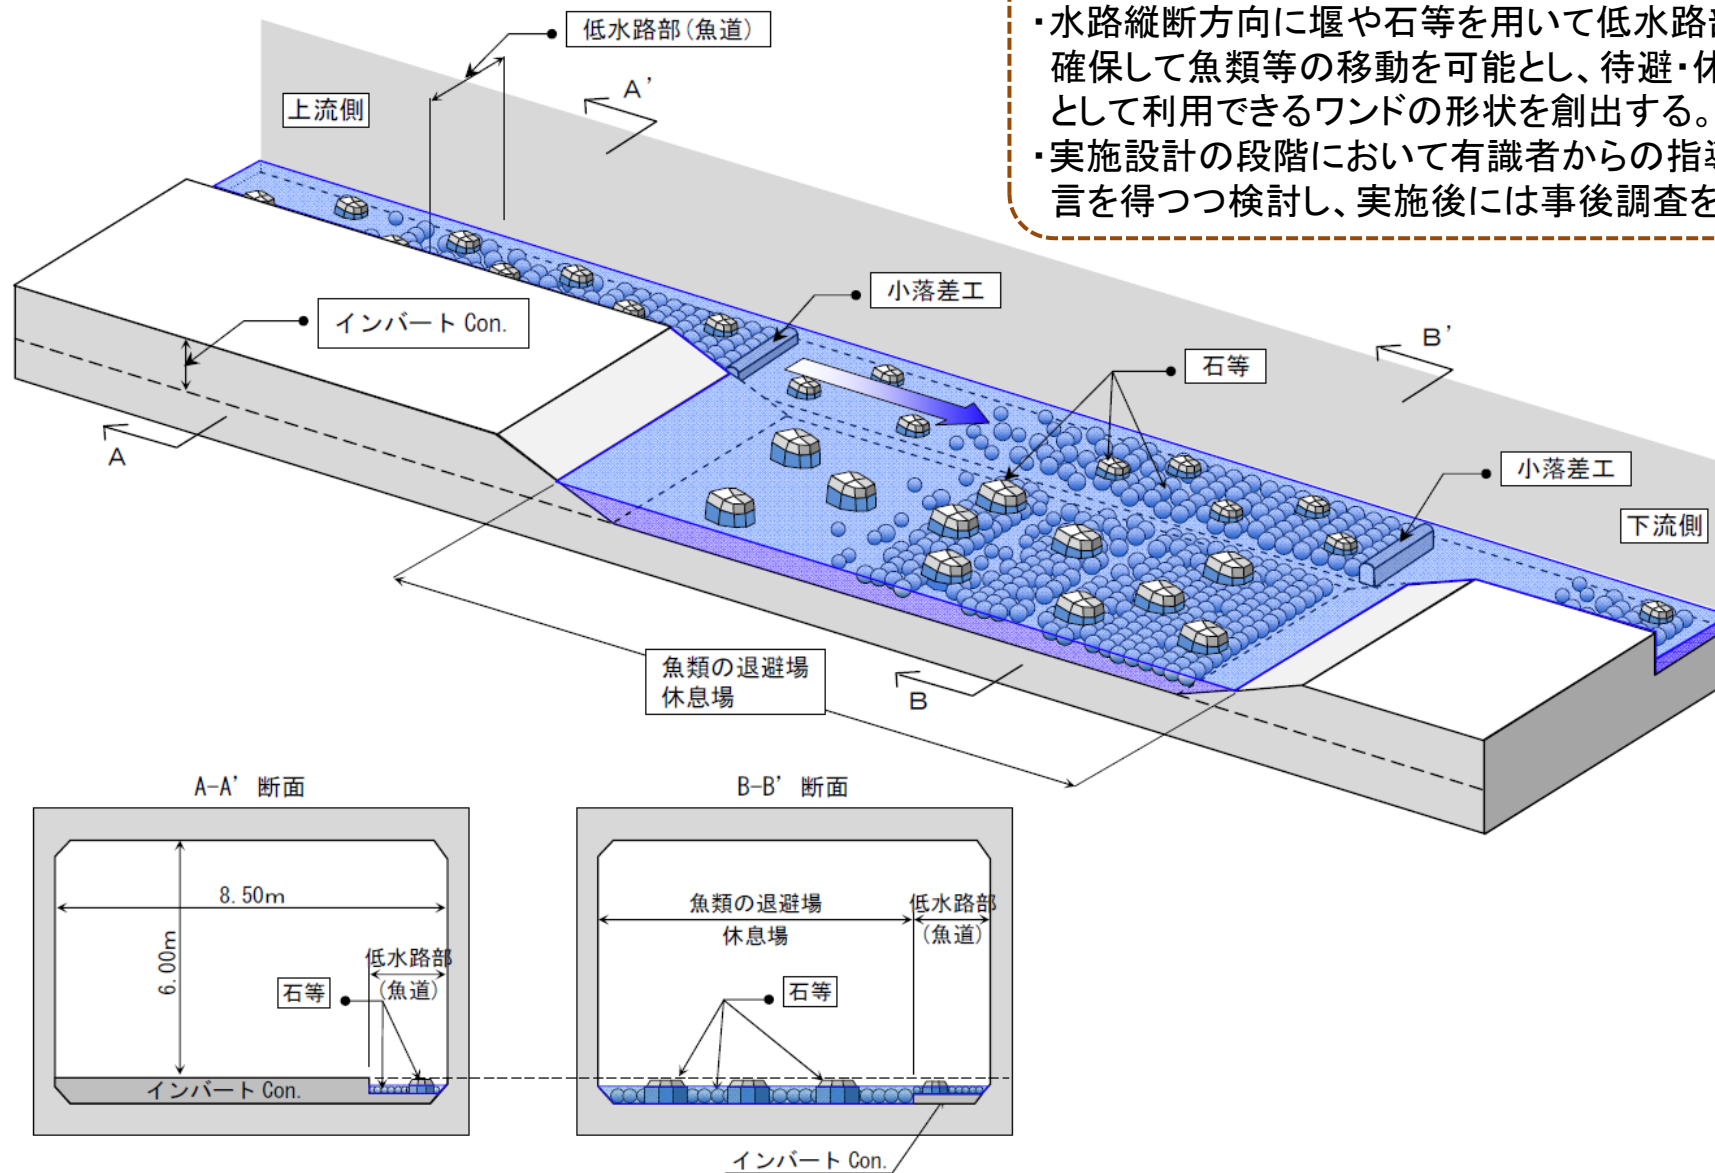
・水路縦断方向に堰や石等を用いて低水路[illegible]確保して魚類等の移動を可能とし、待避・休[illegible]として利用できるワンドの形状を創出する。
・実施設計の段階において有識者からの指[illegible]言を得つつ検討し、実施後には事後調査を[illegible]

低水路部(魚道)

上流側

A'

小落差工

インバート Con.

B'

石等

小落差工

A

下流側

魚類の退避場
休息場

B

A-A' 断面

8.50m

6.00m

低水路部
(魚道)

石等

インバート Con.

B-B' 断面

魚類の退避場
休息場

低水路部
(魚道)

石等

インバート Con.